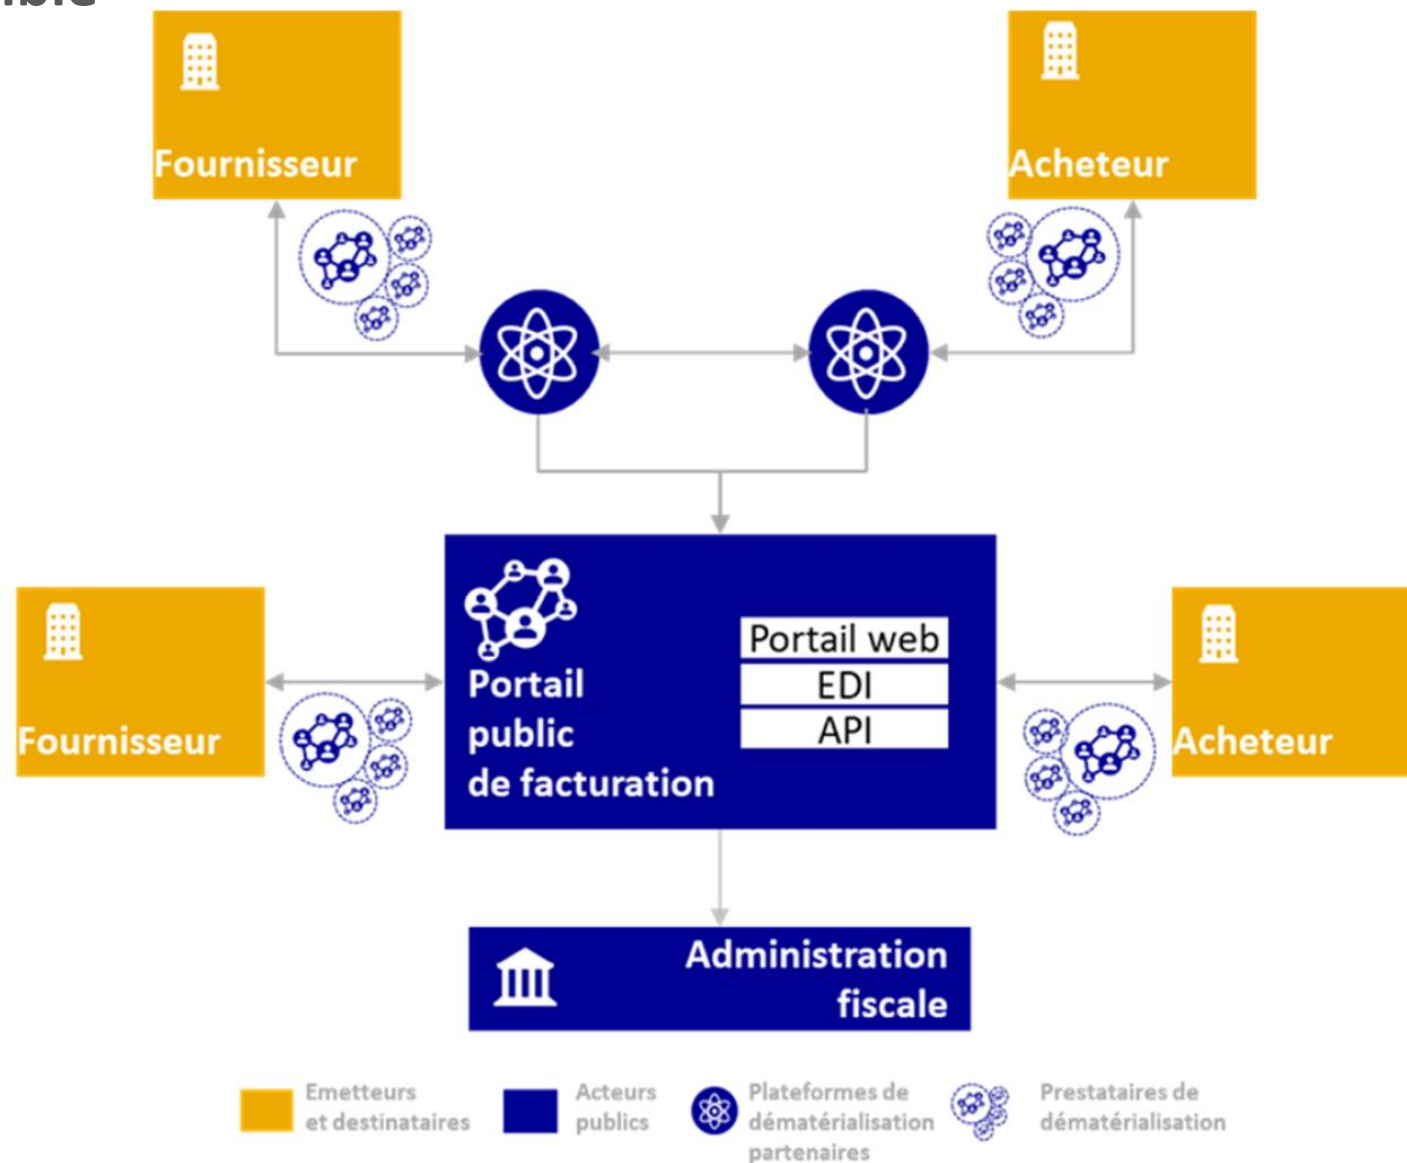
Fournisseur

Acheteur

Fournisseur

Portail public de facturation

Portail web
EDI
API

Acheteur

Administration fiscale

Emetteurs et destinataires

Acteurs publics

Plateformes de dématérialisation partenaires

Prestataires de dématérialisation